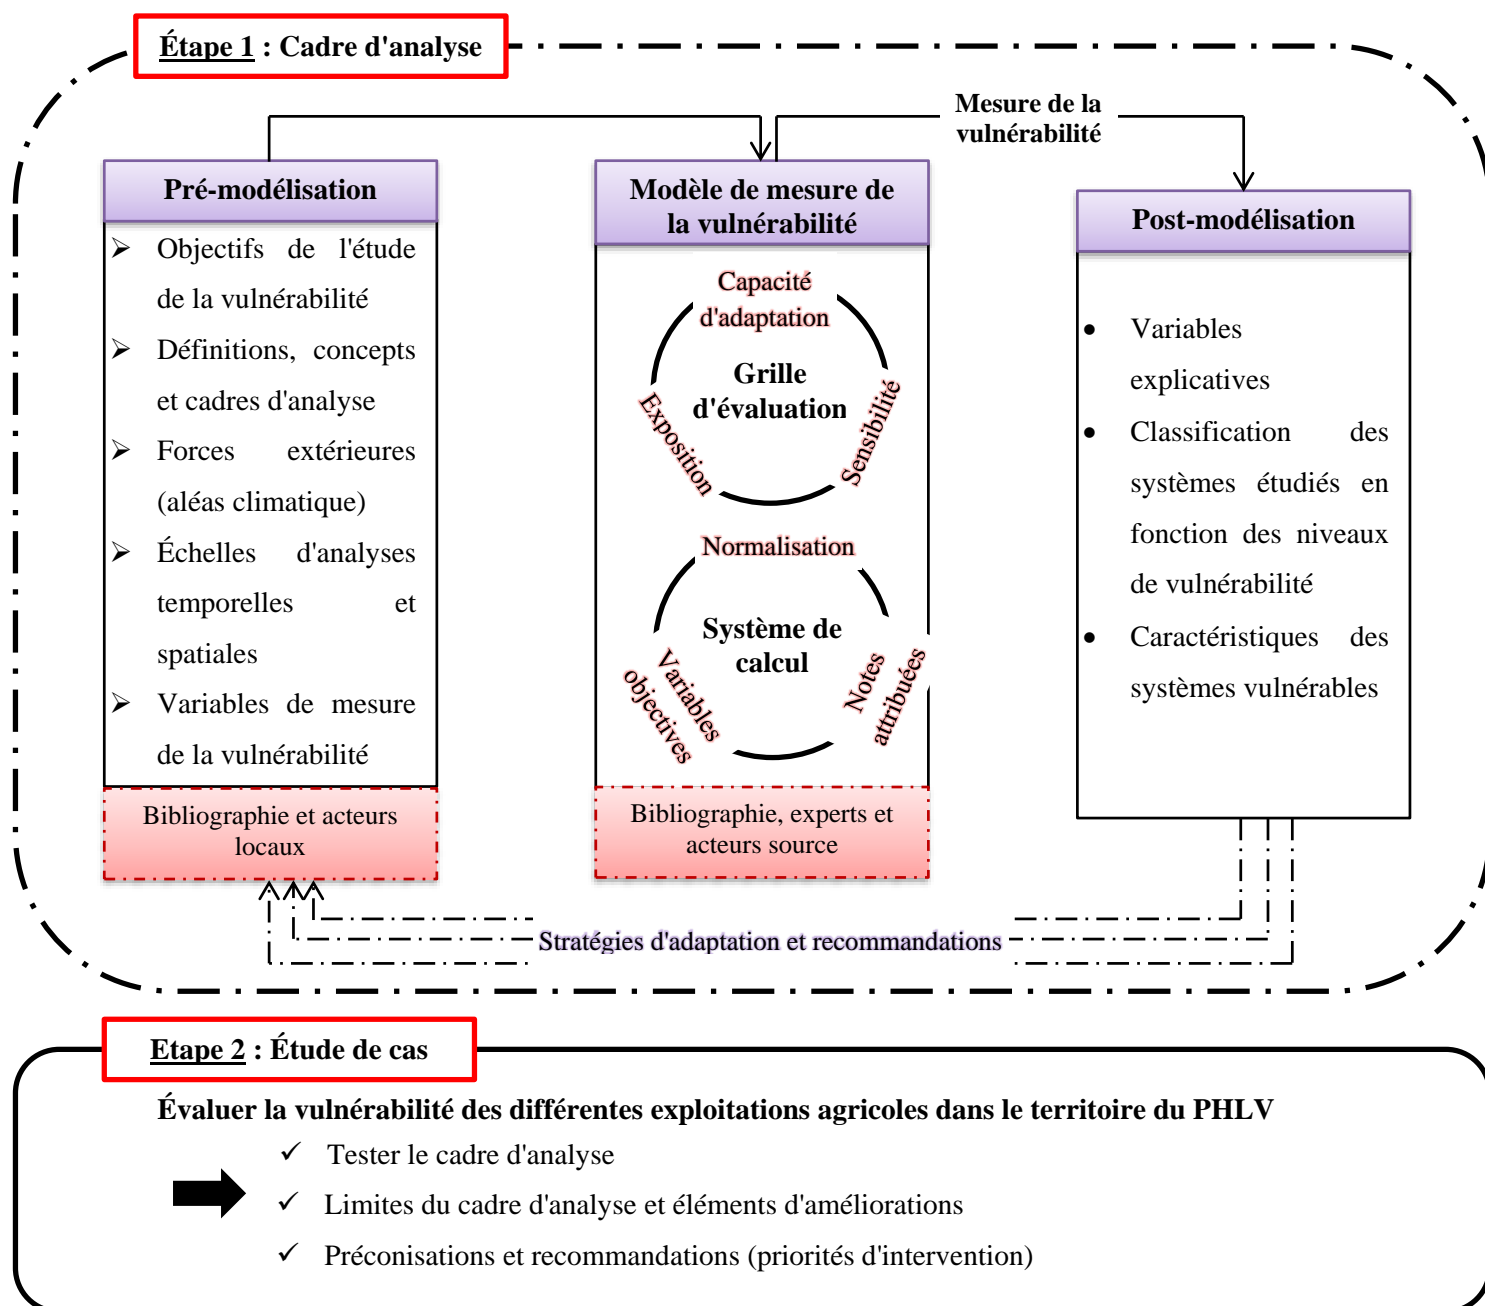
Étape 1 : Cadre d'analyse

Mesure de la vulnérabilité

Pré-modélisation

➢ Objectifs de l'étude de la vulnérabilité
➢ Définitions, concepts et cadres d'analyse
➢ Forces extérieures (aléas climatique)
➢ Échelles d'analyses temporelles et spatiales
➢ Variables de mesure de la vulnérabilité

Bibliographie et acteurs locaux

Modèle de mesure de la vulnérabilité

Capacité d'adaptation
Grille d'évaluation
Exposition
Sensibilité

Normalisation
Système de calcul
Variables objectives
Notes attribuées

Bibliographie, experts et acteurs source

Post-modélisation

• Variables explicatives
• Classification des systèmes étudiés en fonction des niveaux de vulnérabilité
• Caractéristiques des systèmes vulnérables

Stratégies d'adaptation et recommandations

Etape 2 : Étude de cas

Évaluer la vulnérabilité des différentes exploitations agricoles dans le territoire du PHLV

✓ Tester le cadre d'analyse
✓ Limites du cadre d'analyse et éléments d'améliorations
✓ Préconisations et recommandations (priorités d'intervention)